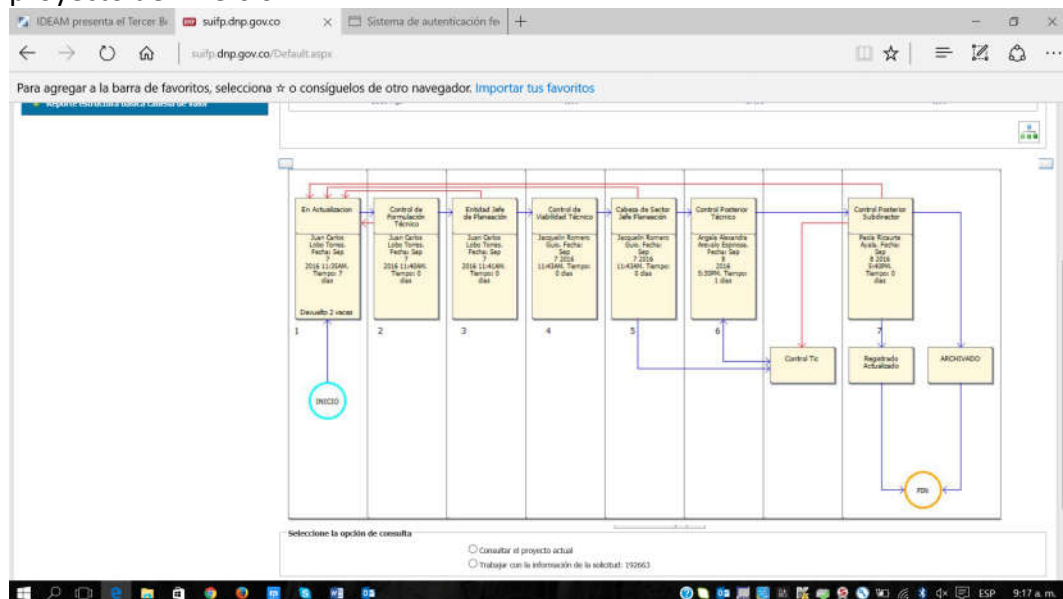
IDEAM presenta el Tercer B
suifp.dnp.gov.co
Sistema de autenticación fe
suifp.dnp.gov.co/Default.aspx
Para agregar a la barra de favoritos, selecciona ☆ o consíguelos de otro navegador. Importar tus favoritos

En Actualizacion
Juan Carlos Lobo Torres. Fecha: Sep 7 2016 11:35AM. Tiempo: 7 días
Devuelto 2 veces
1

Control de Formulación Técnico
Juan Carlos Lobo Torres. Fecha: Sep 7 2016 11:40AM. Tiempo: 0 días
2

Entidad Jefe de Planeación
Juan Carlos Lobo Torres. Fecha: Sep 7 2016 11:41AM. Tiempo: 0 días
3

Control de Viabilidad Técnico
Jacquelin Romero Guio. Fecha: Sep 7 2016 11:43AM. Tiempo: 0 días
4

Cabeza de Sector Jefe Planeación
Jacquelin Romero Guio. Fecha: Sep 7 2016 11:43AM. Tiempo: 0 días
5

Control Posterior Técnico
Angela Alexandra Arevalo Espinosa. Fecha: Sep 8 2016 5:35PM. Tiempo: 1 días
6

Control Posterior Subdirector
Paola Ricaurte Ayala. Fecha: Sep 8 2016 5:48PM. Tiempo: 0 días
7

Control Tic
Registrado Actualizado
ARCHIVADO
INICIO
FIN

Seleccione la opción de consulta
Consultar el proyecto actual
Trabajar con la información de la solicitud: 192663

ESP 9:17 a.m.